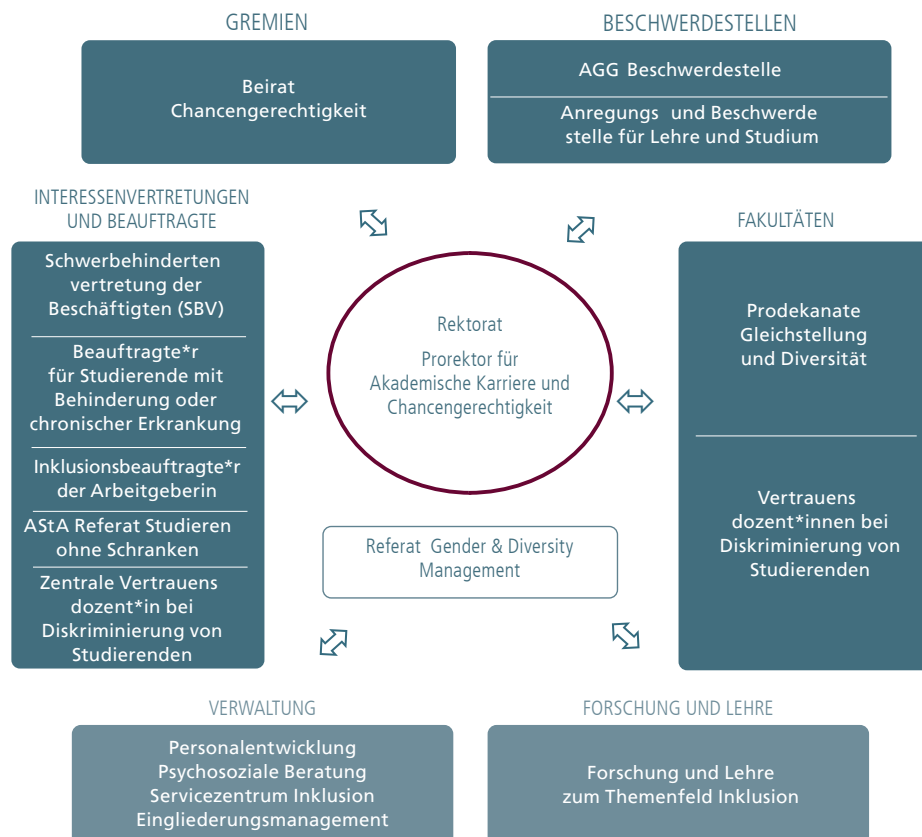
GREMIEN

Beirat Chancengerechtigkeit

BESCHWERDESTELLEN

AGG Beschwerdestelle

Anregungs und Beschwerde stelle für Lehre und Studium

INTERESSENVERTRETUNGEN UND BEAUFTRAGTE

Schwerbehinderten vertretung der Beschäftigten (SBV)

Beauftragte*r für Studierende mit Behinderung oder chronischer Erkrankung

Inklusionsbeauftragte*r der Arbeitgeberin

AStA Referat Studieren ohne Schranken

Zentrale Vertrauens dozent*in bei Diskriminierung von Studierenden

Rektorat

Prorektor für Akademische Karriere und Chancengerechtigkeit

Referat Gender & Diversity Management

FAKULTÄTEN

Prodekanate Gleichstellung und Diversität

Vertrauens dozent*innen bei Diskriminierung von Studierenden

VERWALTUNG

Personalentwicklung
Psychosoziale Beratung
Servicezentrum Inklusion
Eingliederungsmanagement

FORSCHUNG UND LEHRE

Forschung und Lehre zum Themenfeld Inklusion